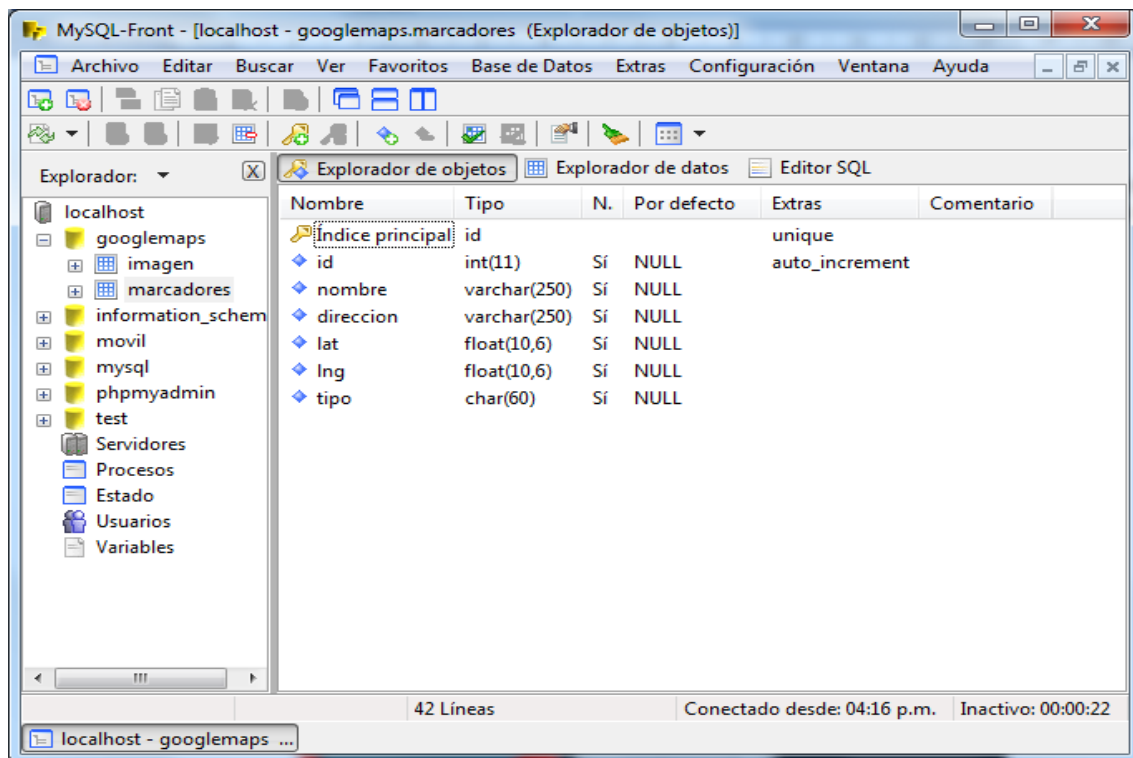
MySQL-Front - [localhost - googlemaps.marcadores (Explorador de objetos)]

Archivo Editar Buscar Ver Favoritos Base de Datos Extras Configuración Ventana Ayuda

Explorador:

localhost
googlemaps
imagen
marcadores
information_schem
movil
mysql
phpmyadmin
test
Servidores
Procesos
Estado
Usuarios
Variables

Explorador de objetos | Explorador de datos | Editor SQL

| Nombre | Tipo | N. | Por defecto | Extras | Comentario |
|---|---|---|---|---|---|
| Índice principal | id | | | unique | |
| id | int(11) | Sí | NULL | auto_increment | |
| nombre | varchar(250) | Sí | NULL | | |
| direccion | varchar(250) | Sí | NULL | | |
| lat | float(10,6) | Sí | NULL | | |
| lng | float(10,6) | Sí | NULL | | |
| tipo | char(60) | Sí | NULL | | |

42 Líneas | Conectado desde: 04:16 p.m. | Inactivo: 00:00:22

localhost - googlemaps ...